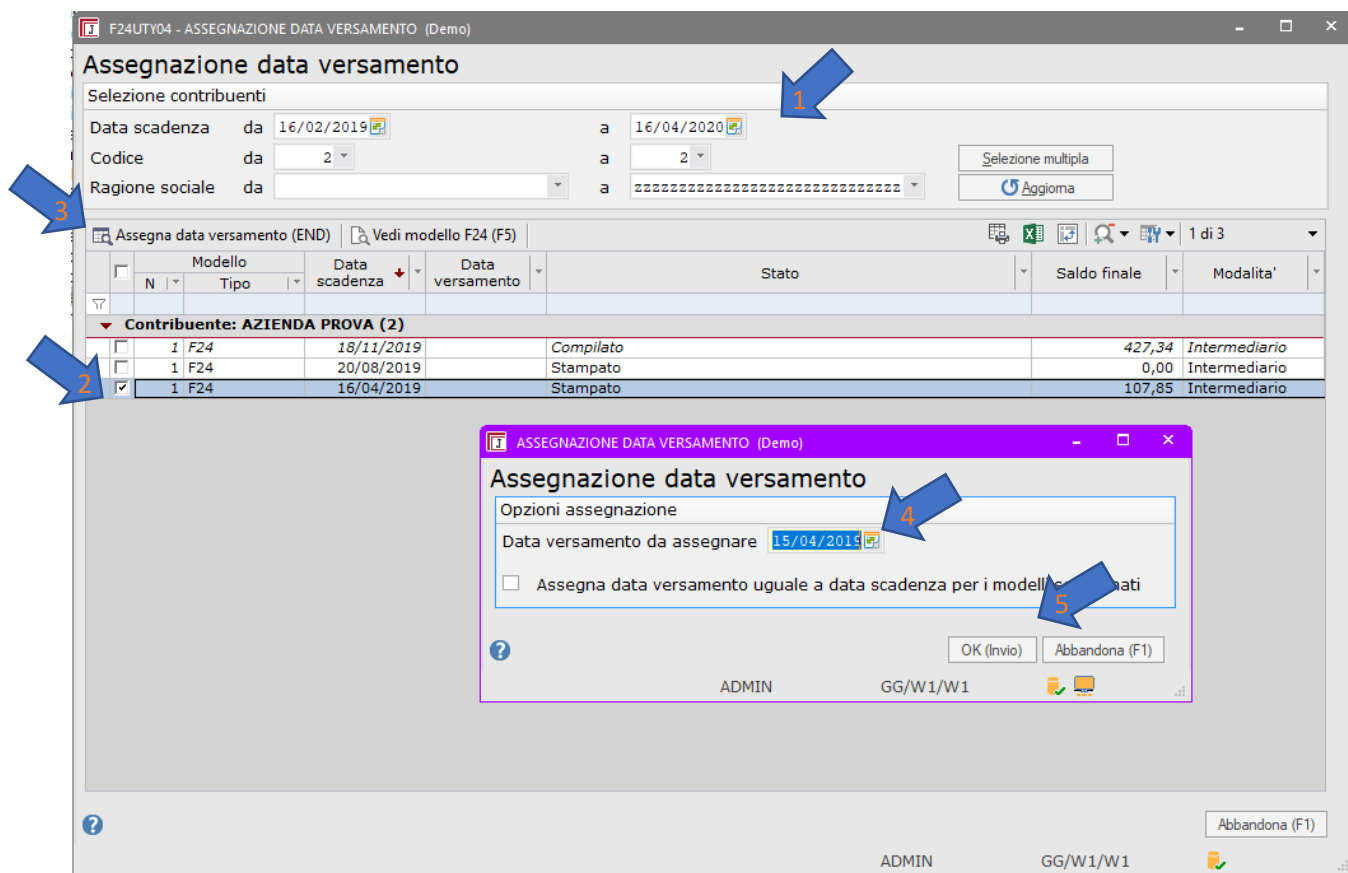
F24UTY04 - ASSEGNAZIONE DATA VERSAMENTO (Demo)

Assegnazione data versamento

Selezione contribuenti

1

Data scadenza da 16/02/2019 a 16/04/2020

Codice da 2 a 2

Selezione multipla

Ragione sociale da a zzzzzzzzzzzzzzzzzzzzzzzzzzzzzz

Aggiorna

3

Assegna data versamento (END) | Vedi modello F24 (F5)

1 di 3

| | Modello N | Modello Tipo | Data scadenza | Data versamento | Stato | Saldo finale | Modalita' |
|---|---|---|---|---|---|---|---|
| Contribuente: AZIENDA PROVA (2) | | | | | | | |
| ☐ | 1 | F24 | 18/11/2019 | | Compilato | 427,34 | Intermediario |
| ☐ | 1 | F24 | 20/08/2019 | | Stampato | 0,00 | Intermediario |
| ☑ | 1 | F24 | 16/04/2019 | | Stampato | 107,85 | Intermediario |

2

ASSEGNAZIONE DATA VERSAMENTO (Demo)

Assegnazione data versamento

Opzioni assegnazione

4

Data versamento da assegnare 15/04/2019

Assegna data versamento uguale a data scadenza per i modelli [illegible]nati

5

OK (Invio) Abbandona (F1)

ADMIN GG/W1/W1

Abbandona (F1)

ADMIN GG/W1/W1